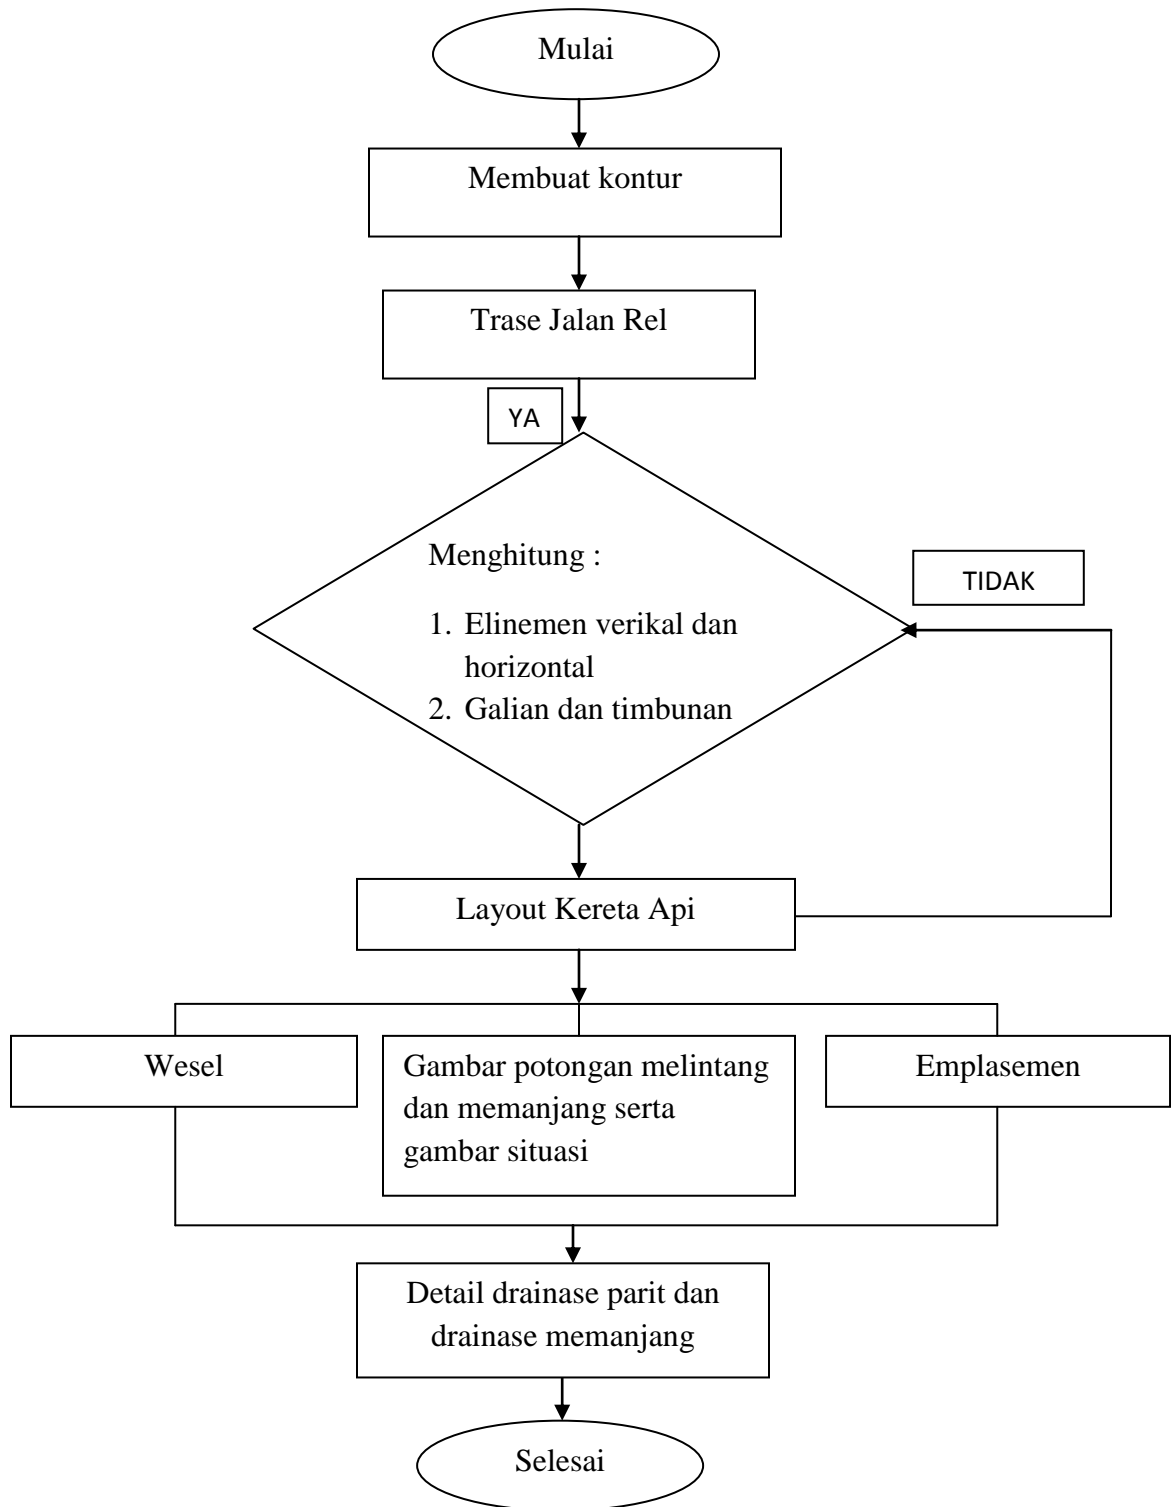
Mulai

Membuat kontur

Trase Jalan Rel

YA

Menghitung :

1. Elinemen verikal dan horizontal
2. Galian dan timbunan

TIDAK

Layout Kereta Api

Wesel

Gambar potongan melintang dan memanjang serta gambar situasi

Emplasemen

Detail drainase parit dan drainase memanjang

Selesai